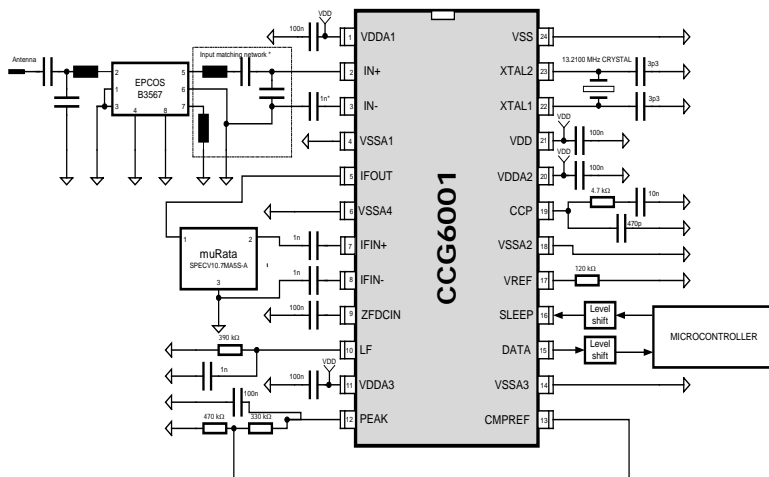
VDD
100n
1 VDDA1
VSS 24
Antenna
2
EPCOS
B3567
1
3
4
8
5
6
7
Input matching network *
2 IN+
XTAL2 23
13.2100 MHz CRYSTAL
3p3
1n*
3 IN-
XTAL1 22
3p3
4 VSSA1
VDD 21
VDD
100n
5 IFOUT
VDDA2 20
VDD
100n
CCG6001
6 VSSA4
CCP 19
4.7 kΩ
10n
470p
1
muRata
SPECV10.7MA5S-A
2
3
1n
7 IFIN+
VSSA2 18
1n
8 IFIN-
VREF 17
120 kΩ
100n
9 ZFDCIN
SLEEP 16
Level shift
MICROCONTROLLER
390 kΩ
10 LF
DATA 15
Level shift
1n
VDD
100n
11 VDDA3
VSSA3 14
100n
470 kΩ
330 kΩ
12 PEAK
CMPREF 13